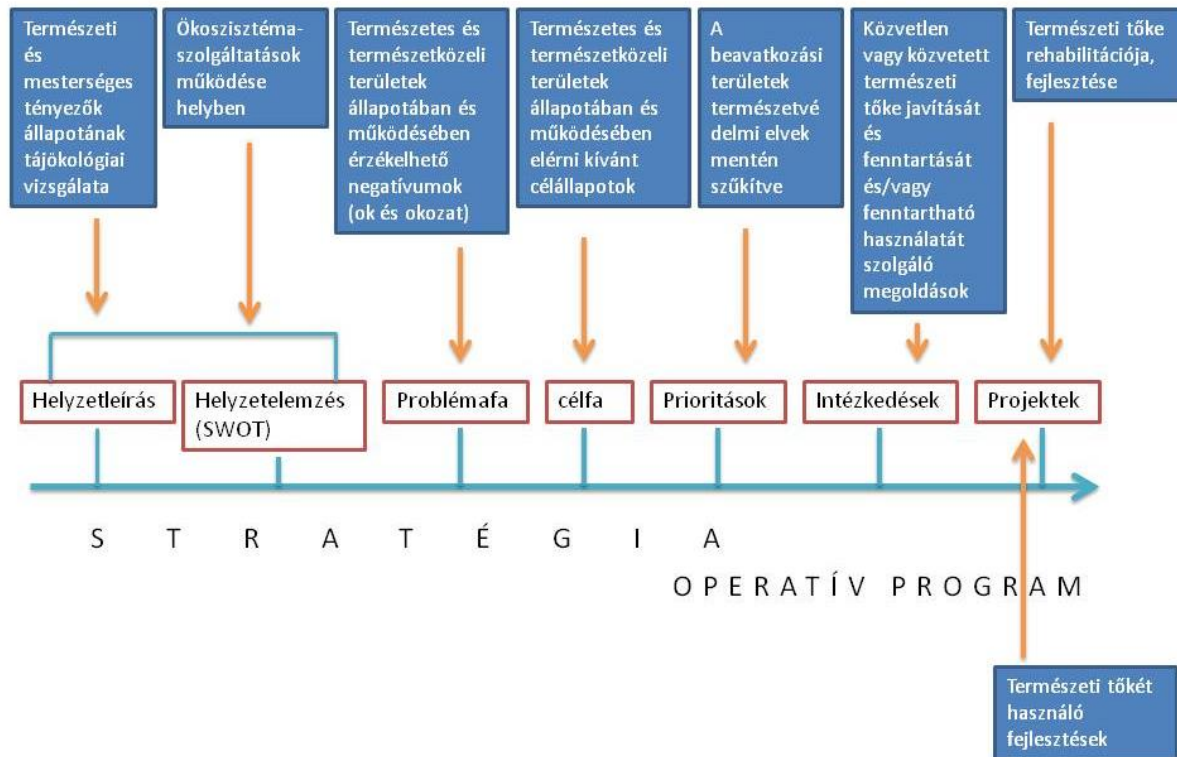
Természeti és mesterséges tényezők állapotának tájökológiai vizsgálata

Ökoszisztéma-szolgáltatások működése helyben

Természetes és természetközeli területek állapotában és működésében érzékelhető negatívumok (ok és okozat)

Természetes és természetközeli területek állapotában és működésében elérni kívánt célállapotok

A beavatkozási területek természetvédelmi elvek mentén szűkítve

Közvetlen vagy közvetett természeti tőke javítását és fenntartását és/vagy fenntartható használatát szolgáló megoldások

Természeti tőke rehabilitációja, fejlesztése

Helyzetleírás

Helyzetelemzés (SWOT)

Problémafa

célfa

Prioritások

Intézkedések

Projektek

S T R A T É G I A

O P E R A T Í V P R O G R A M

Természeti tőkét használó fejlesztések